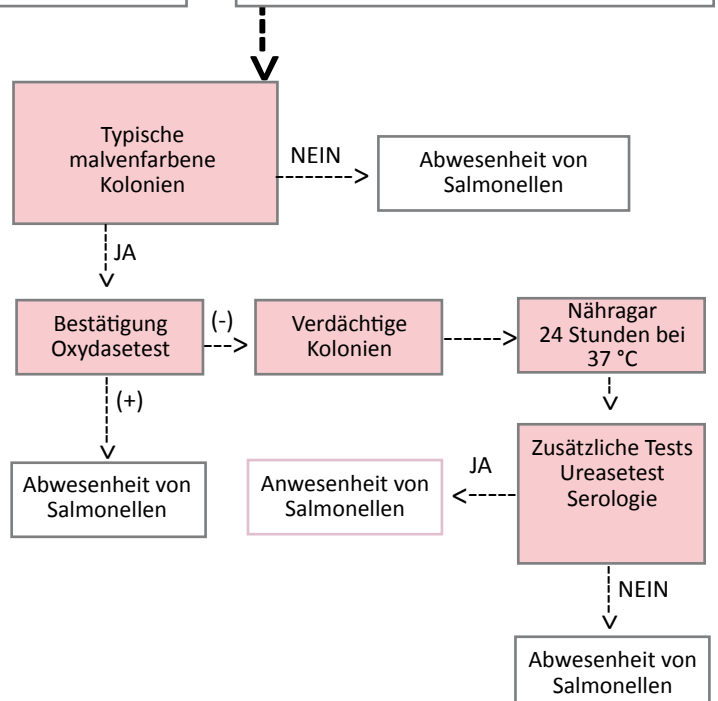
Typische malvenfarbene Kolonien

NEIN

Abwesenheit von Salmonellen

JA

Bestätigung Oxydasetest

(-)

Verdächtige Kolonien

Nähragar 24 Stunden bei 37 °C

(+)

Abwesenheit von Salmonellen

Zusätzliche Tests Ureasetest Serologie

JA

Anwesenheit von Salmonellen

NEIN

Abwesenheit von Salmonellen